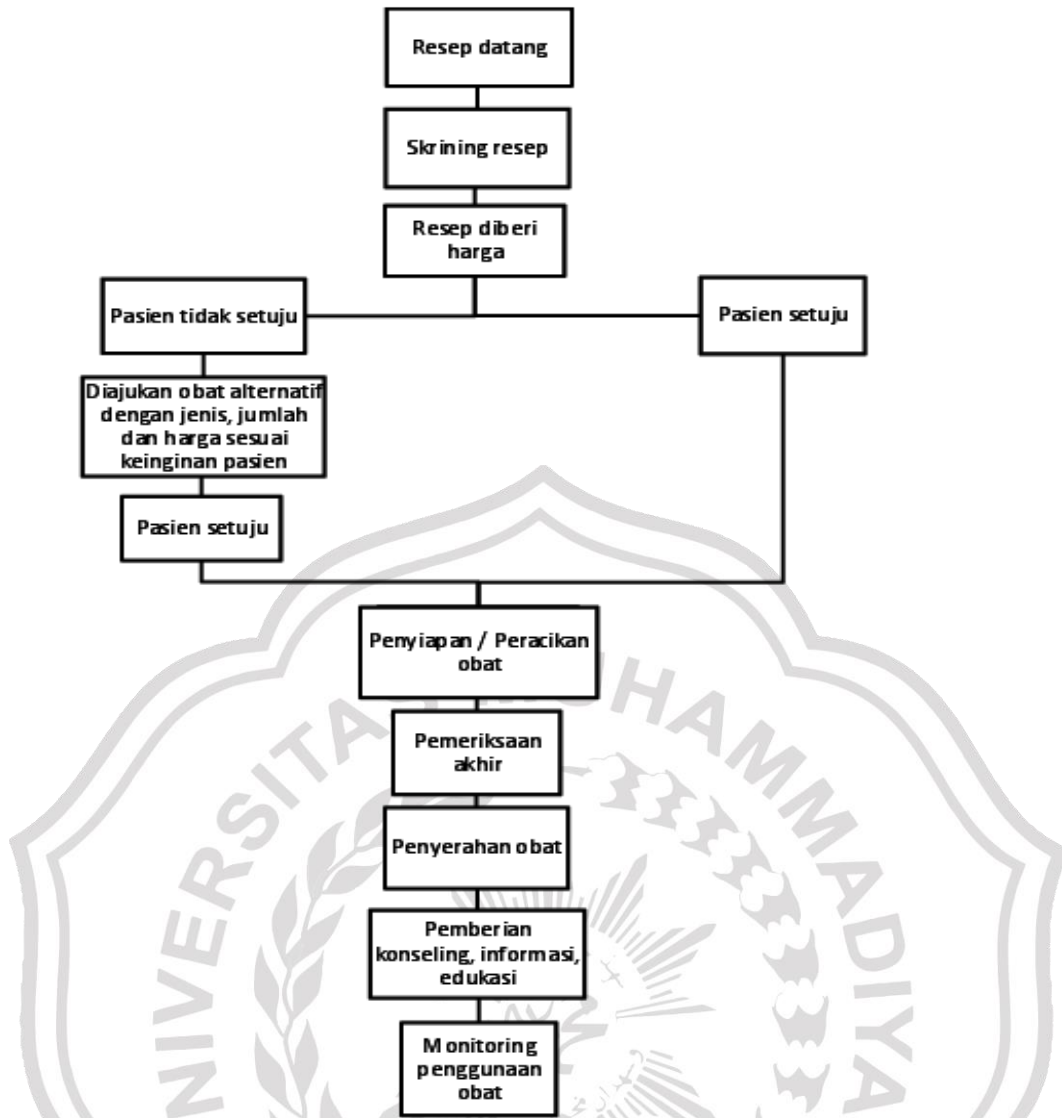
Resep datang

Skrining resep

Resep diberi harga

Pasien tidak setuju

Pasien setuju

Diajukan obat alternatif dengan jenis, jumlah dan harga sesuai keinginan pasien

Pasien setuju

Penyiapan / Peracikan obat

Pemeriksaan akhir

Penyerahan obat

Pemberian konseling, informasi, edukasi

Monitoring penggunaan obat

UNIVERSITAS MUHAMMADIYA